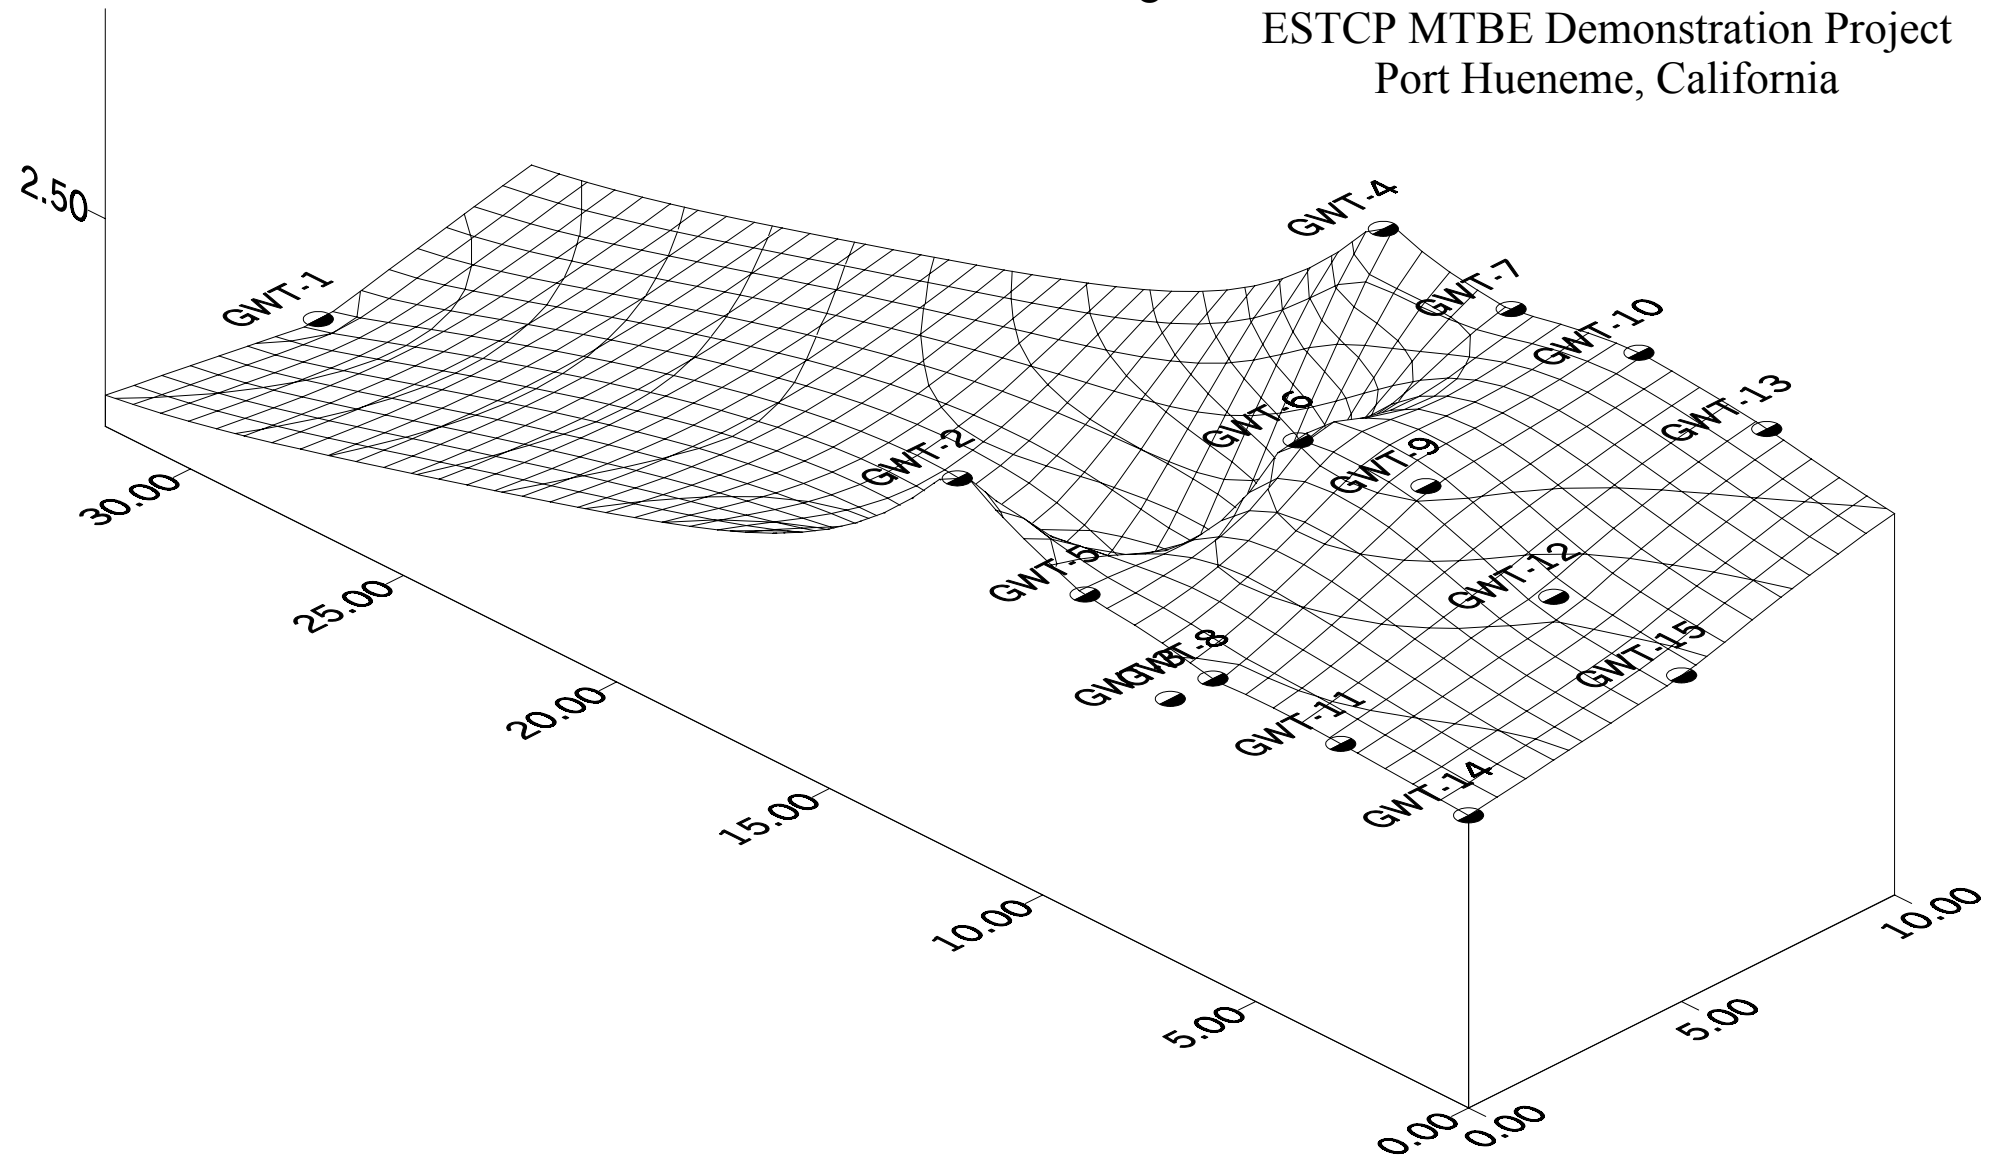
ESTCP MTBE Demonstration Project
Port Hueneme, California

2.50

GWT-1
GWT-4
GWT-7
GWT-10
GWT-13
GWT-6
GWT-2
GWT-9
GWT-5
GWT-12
GWT-15
GWT-8
GWT-11
GWT-14

30.00
25.00
20.00
15.00
10.00
5.00
0.00
0.00
5.00
10.00